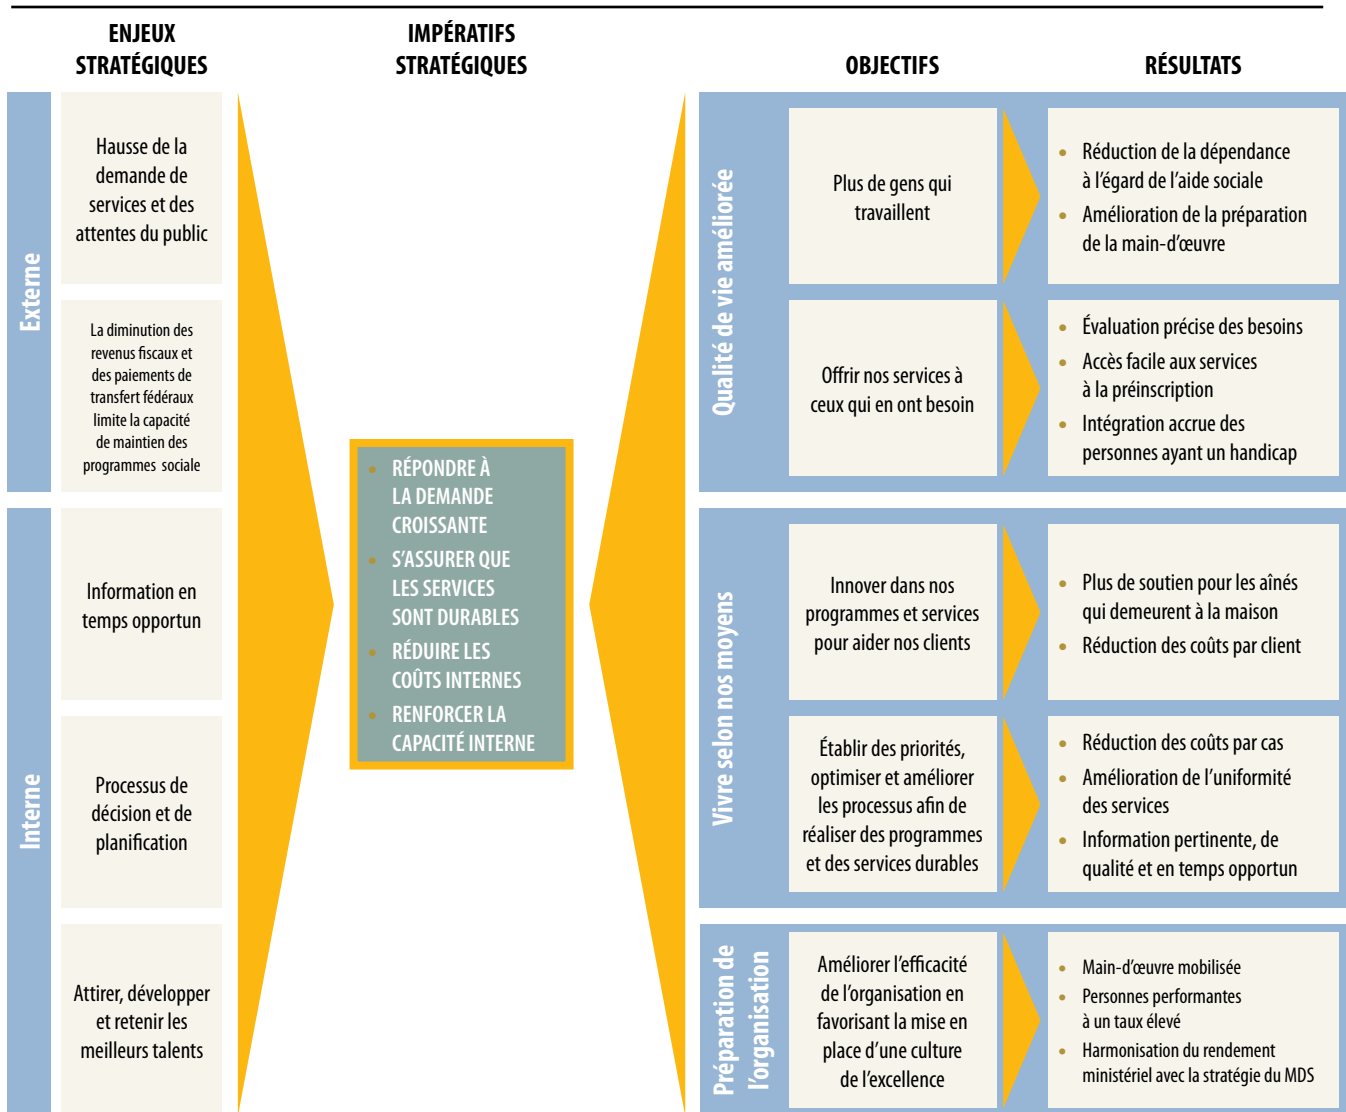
ENJEUX STRATÉGIQUES

IMPÉRATIFS STRATÉGIQUES

OBJECTIFS

RÉSULTATS

Externe

Hausse de la demande de services et des attentes du public

La diminution des revenus fiscaux et des paiements de transfert fédéraux limite la capacité de maintien des programmes sociale

Interne

Information en temps opportun

Processus de décision et de planification

Attirer, développer et retenir les meilleurs talents

- RÉPONDRE À LA DEMANDE CROISSANTE
- S'ASSURER QUE LES SERVICES SONT DURABLES
- RÉDUIRE LES COÛTS INTERNES
- RENFORCER LA CAPACITÉ INTERNE

Qualité de vie améliorée

Plus de gens qui travaillent

- Réduction de la dépendance à l'égard de l'aide sociale
- Amélioration de la préparation de la main-d'œuvre

Offrir nos services à ceux qui en ont besoin

- Évaluation précise des besoins
- Accès facile aux services à la préinscription
- Intégration accrue des personnes ayant un handicap

Vivre selon nos moyens

Innover dans nos programmes et services pour aider nos clients

- Plus de soutien pour les aînés qui demeurent à la maison
- Réduction des coûts par client

Établir des priorités, optimiser et améliorer les processus afin de réaliser des programmes et des services durables

- Réduction des coûts par cas
- Amélioration de l'uniformité des services
- Information pertinente, de qualité et en temps opportun

Préparation de l'organisation

Améliorer l'efficacité de l'organisation en favorisant la mise en place d'une culture de l'excellence

- Main-d'œuvre mobilisée
- Personnes performantes à un taux élevé
- Harmonisation du rendement ministériel avec la stratégie du MDS